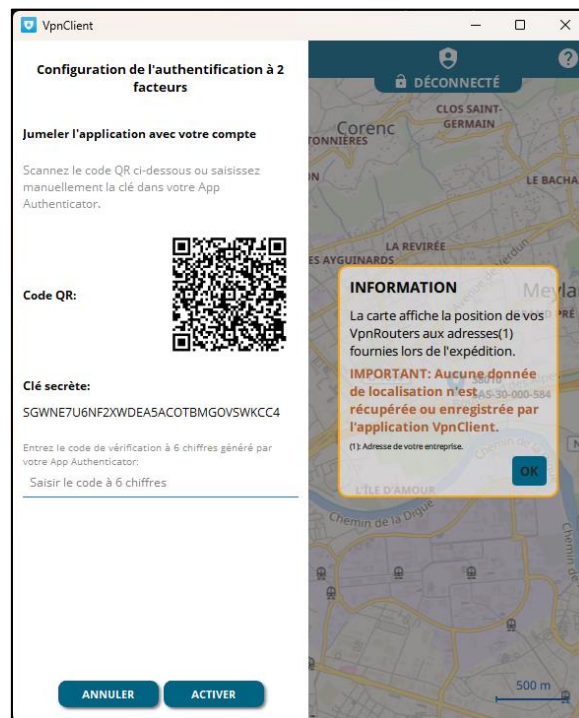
VpnClient

Configuration de l'authentification à 2 facteurs

Jumeler l'application avec votre compte

Scannez le code QR ci-dessous ou saisissez manuellement la clé dans votre App Authenticator.

Code QR:

Clé secrète:

SGWNE7U6NF2XWDEA5ACOTBMGOVSWKCC4

Entrez le code de vérification à 6 chiffres généré par votre App Authenticator:

Saisir le code à 6 chiffres

ANNULER ACTIVER

DÉCONNECTÉ

CLOS SAINT-GERMAIN

Corenc

TONNIÈRES

LE BACHA

LA REVIRÉE

ES AYGUINARDS

Meyla

INFORMATION

La carte affiche la position de vos VpnRouters aux adresses(1) fournies lors de l'expédition.

IMPORTANT: Aucune donnée de localisation n'est récupérée ou enregistrée par l'application VpnClient.

(1): Adresse de votre entreprise.

OK

L'ÎLE D'AMOUR

Chemin de la Digue

500 m